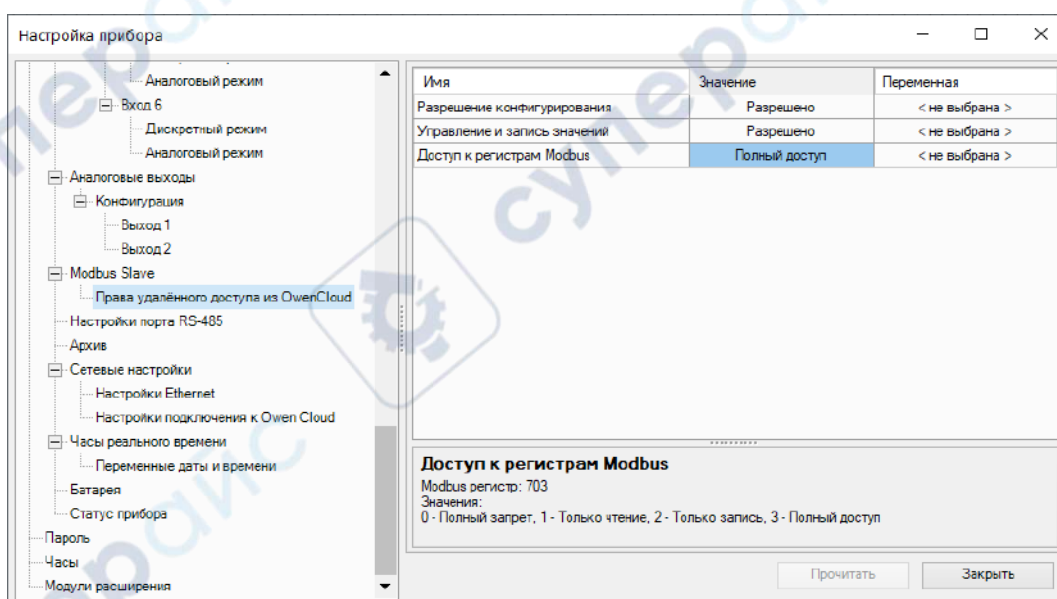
Настройка прибора

Аналоговый режим
Вход 6
Дискретный режим
Аналоговый режим
Аналоговые выходы
Конфигурация
Выход 1
Выход 2
Modbus Slave
Права удалённого доступа из OwenCloud
Настройки порта RS-485
Архив
Сетевые настройки
Настройки Ethernet
Настройки подключения к Owen Cloud
Часы реального времени
Переменные даты и времени
Батарея
Статус прибора
Пароль
Часы
Модули расширения

| Имя | Значение | Переменная |
|---|---|---|
| Разрешение конфигурирования | Разрешено | < не выбрана > |
| Управление и запись значений | Разрешено | < не выбрана > |
| Доступ к регистрам Modbus | Полный доступ | < не выбрана > |

Доступ к регистрам Modbus
Modbus регистр: 703
Значения:
0 - Полный запрет, 1 - Только чтение, 2 - Только запись, 3 - Полный доступ

Прочитать
Закрыть

супер